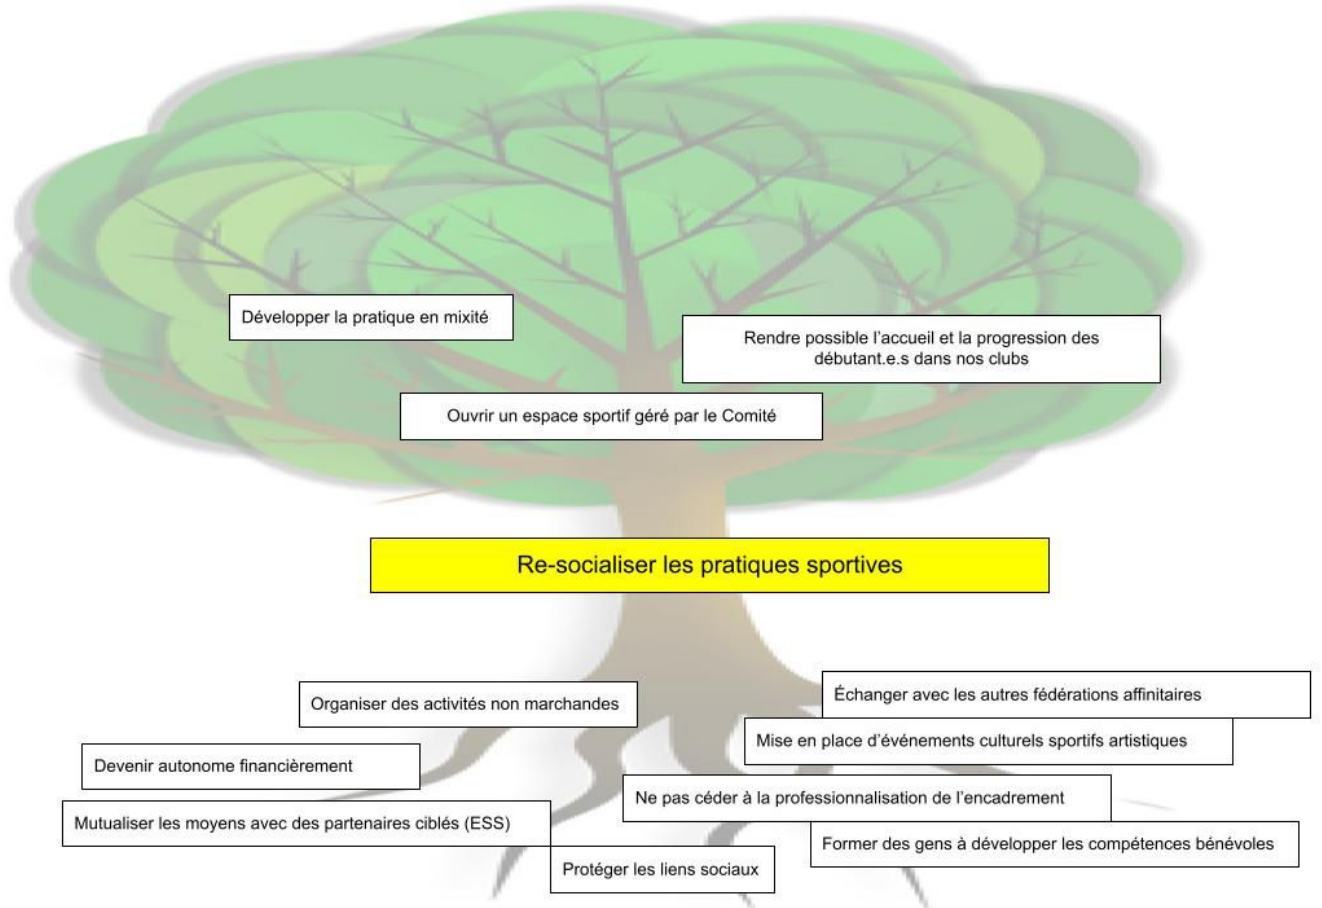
Développer la pratique en mixité

Rendre possible l'accueil et la progression des débutant.e.s dans nos clubs

Ouvrir un espace sportif géré par le Comité

Re-socialiser les pratiques sportives

Organiser des activités non marchandes

Échanger avec les autres fédérations affinitaires

Mise en place d'événements culturels sportifs artistiques

Devenir autonome financièrement

Ne pas céder à la professionnalisation de l'encadrement

Mutualiser les moyens avec des partenaires ciblés (ESS)

Former des gens à développer les compétences bénévoles

Protéger les liens sociaux